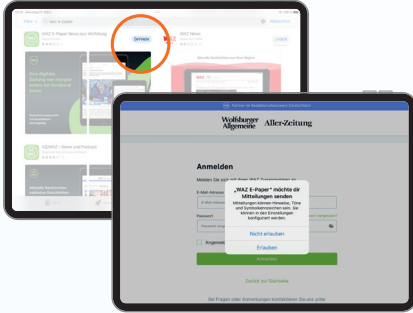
Filter
WAZ E-Paper
Abbrechen
WAZ E-Paper News aus Wolfsburg
ÖFFNEN
WAZ News
LADEN
Aktuelle Nachrichten aus Ihrer Region
WAZ
Ihre digitale Zeitung mit vielen weiteren zusätzlichen Funktionen
WAZ/AZ - News und Podcasts
Aktuelle Nachrichten aus der Region
Partner für Medieninformationen Deutschland
Wolfsburger Allgemeine Aller-Zeitung
Anmelden
Melden Sie sich mit Ihren WAZ Zugangsdaten an.
E-Mail-Adresse
E-Mail-Adresse
Passwort
Passwort eingeben
Passwort vergessen?
Angemeldet bleiben
Anmelden
„WAZ E-Paper" möchte dir Mitteilungen senden
Mitteilungen können Hinweise, Töne und Symbolkennzeichen sein. Sie können in den Einstellungen konfiguriert werden.
Nicht erlauben
Erlauben
Zurück zur Startseite
Bei Fragen oder Anmerkungen kontaktieren Sie uns unter